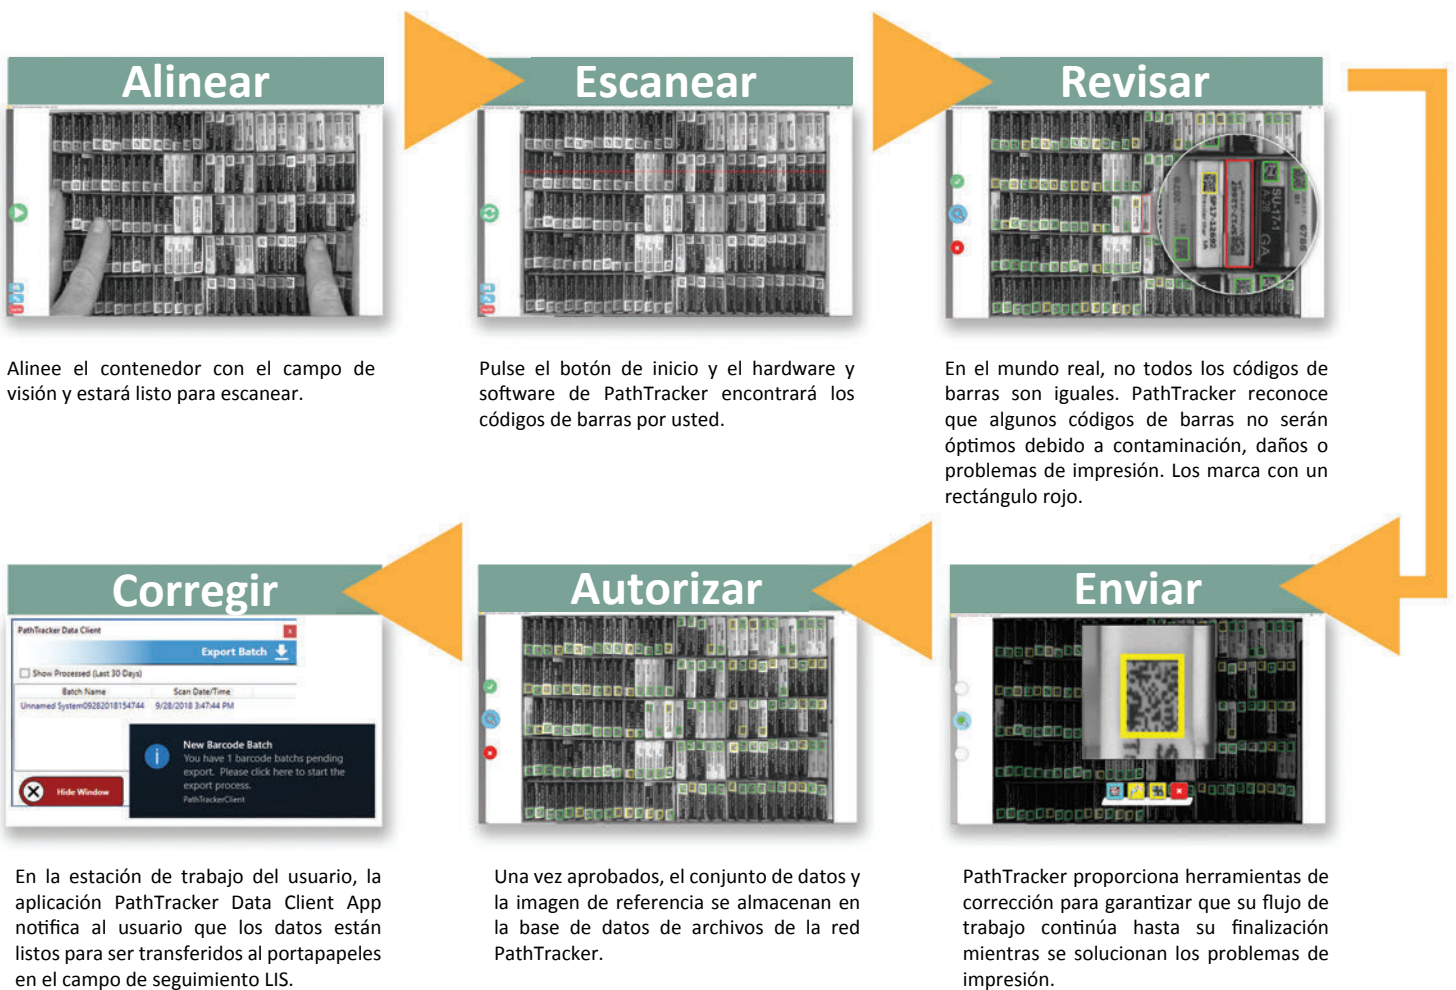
Alinear

Alinee el contenedor con el campo de visión y estará listo para escanear.

Escanear

Pulse el botón de inicio y el hardware y software de PathTracker encontrará los códigos de barras por usted.

Revisar

En el mundo real, no todos los códigos de barras son iguales. PathTracker reconoce que algunos códigos de barras no serán óptimos debido a contaminación, daños o problemas de impresión. Los marca con un rectángulo rojo.

Corregir

PathTracker Data Client

Export Batch

Show Processed (Last 30 Days)

| Batch Name | Scan Date/Time |
|---|---|
| Unnamed System09282018154744 | 9/28/2018 3:47:44 PM |

New Barcode Batch
You have 1 barcode batchs pending export. Please click here to start the export process.
PathTrackerClient

Hide Window

En la estación de trabajo del usuario, la aplicación PathTracker Data Client App notifica al usuario que los datos están listos para ser transferidos al portapapeles en el campo de seguimiento LIS.

Autorizar

Una vez aprobados, el conjunto de datos y la imagen de referencia se almacenan en la base de datos de archivos de la red PathTracker.

Enviar

PathTracker proporciona herramientas de corrección para garantizar que su flujo de trabajo continúa hasta su finalización mientras se solucionan los problemas de impresión.